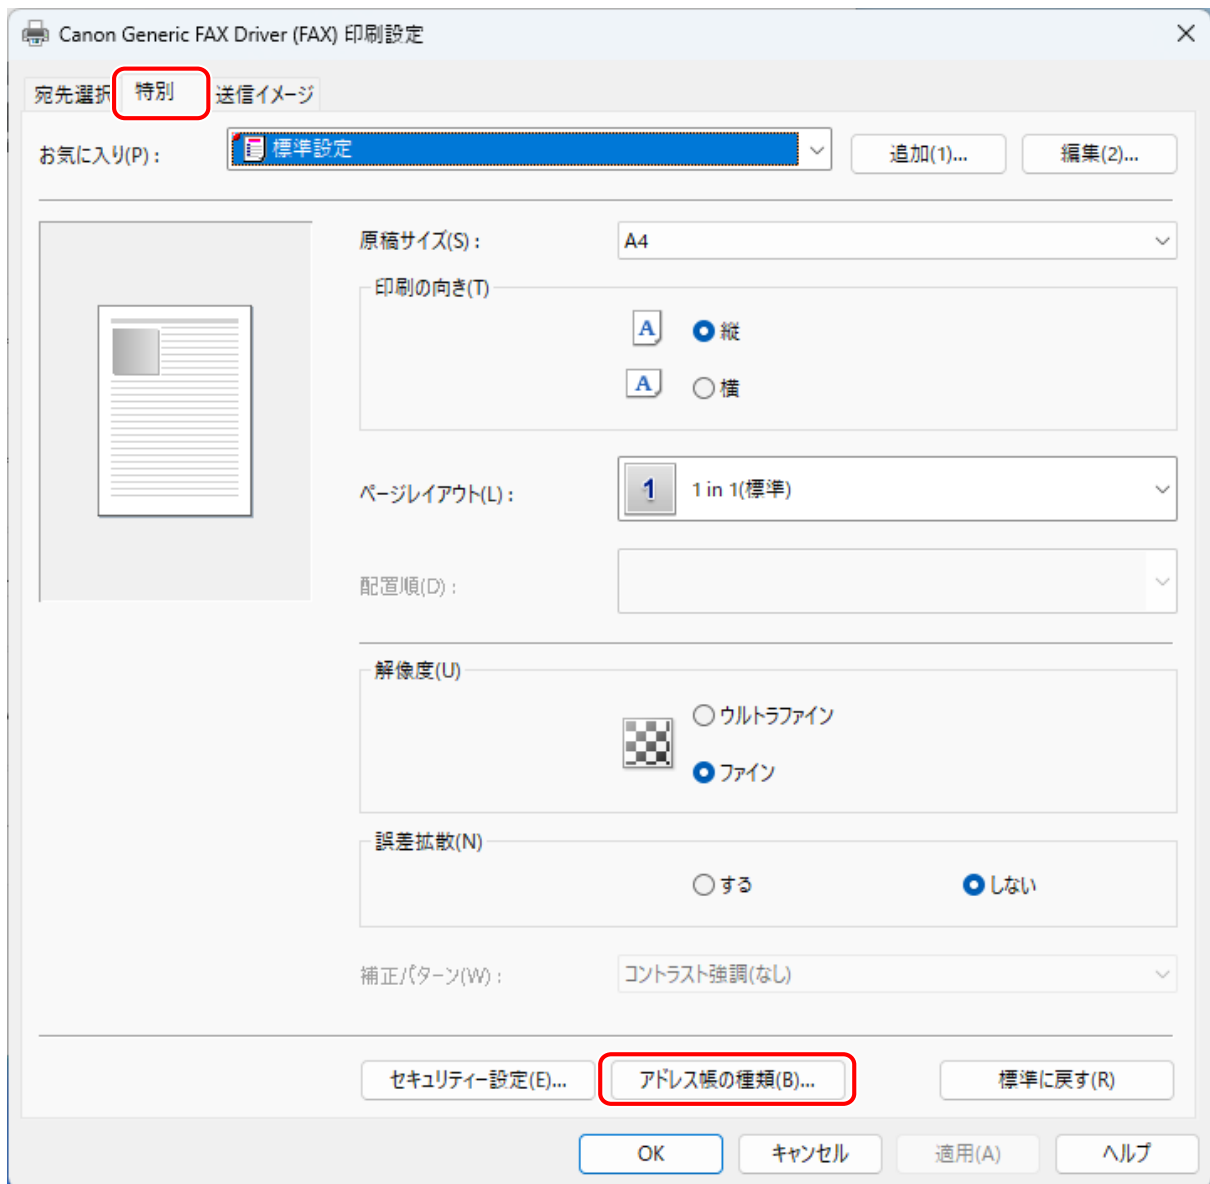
Canon Generic FAX Driver (FAX) 印刷設定

宛先選択 特別 送信イメージ

お気に入り(P)： 標準設定 追加(1)... 編集(2)...

原稿サイズ(S)： A4

印刷の向き(T)

A 縦

A 横

ページレイアウト(L)： 1 1 in 1(標準)

配置順(D)：

解像度(U)

ウルトラファイン

ファイン

誤差拡散(N)

する しない

補正パターン(W)： コントラスト強調(なし)

セキュリティー設定(E)... アドレス帳の種類(B)... 標準に戻す(R)

OK キャンセル 適用(A) ヘルプ